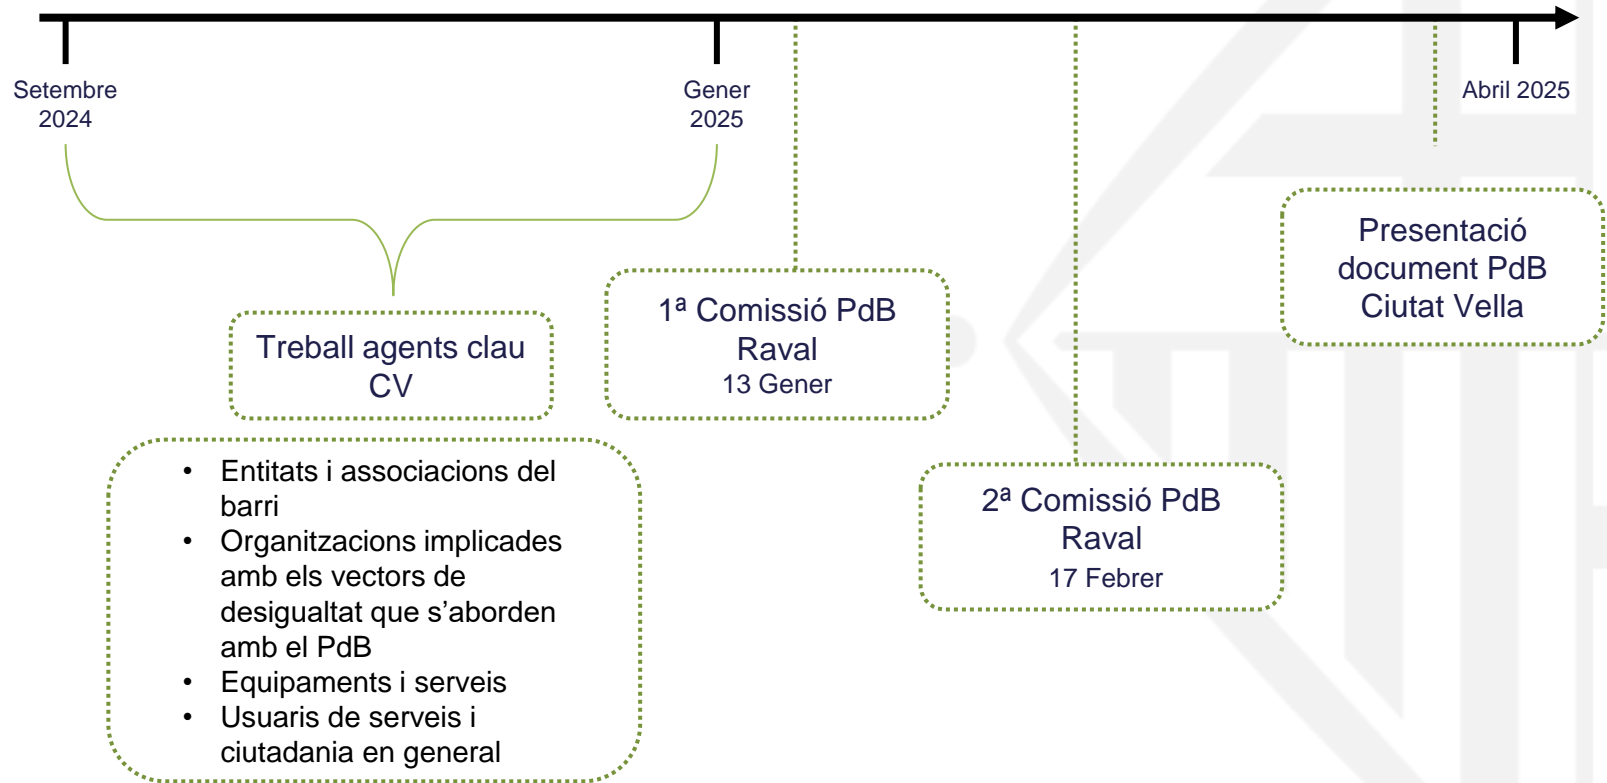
Setembre 2024

Gener 2025

Abril 2025

Treball agents clau CV

- Entitats i associacions del barri
- Organitzacions implicades amb els vectors de desigualtat que s’aborden amb el PdB
- Equipaments i serveis
- Usuaris de serveis i ciutadania en general

1ª Comissió PdB Raval
13 Gener

2ª Comissió PdB Raval
17 Febrer

Presentació document PdB Ciutat Vella